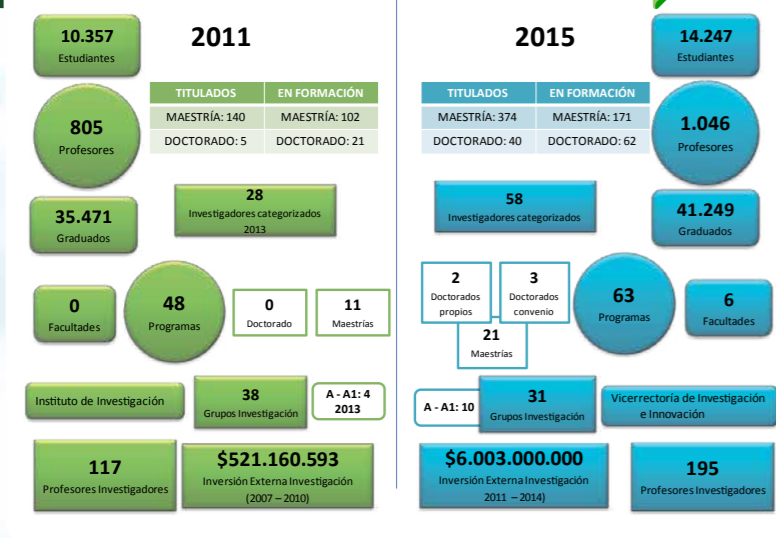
10.357
Estudiantes

2011

805
Profesores

| TITULADOS | EN FORMACIÓN |
|---|---|
| MAESTRÍA: 140 | MAESTRÍA: 102 |
| DOCTORADO: 5 | DOCTORADO: 21 |

35.471
Graduados

28
Investigadores categorizados 2013

0
Facultades

48
Programas

0
Doctorado

11
Maestrías

Instituto de Investigación

38
Grupos Investigación

A - A1: 4
2013

117
Profesores Investigadores

$521.160.593
Inversión Externa Investigación (2007 – 2010)

2015

14.247
Estudiantes

| TITULADOS | EN FORMACIÓN |
|---|---|
| MAESTRÍA: 374 | MAESTRÍA: 171 |
| DOCTORADO: 40 | DOCTORADO: 62 |

1.046
Profesores

58
Investigadores categorizados

41.249
Graduados

2
Doctorados propios

3
Doctorados convenio

21
Maestrías

63
Programas

6
Facultades

A - A1: 10

31
Grupos Investigación

Vicerrectoría de Investigación e Innovación

$6.003.000.000
Inversión Externa Investigación 2011 – 2014)

195
Profesores Investigadores